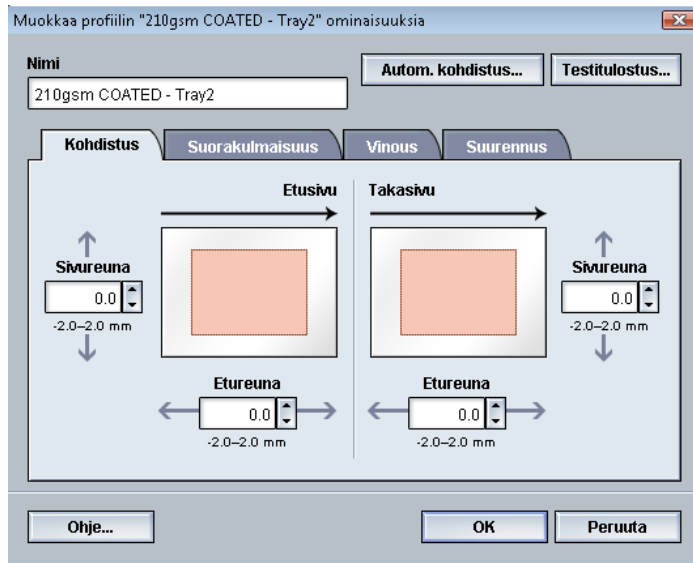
Muokkaa profiilin "210gsm COATED - Tray2" ominaisuuksia

Nimi

210gsm COATED - Tray2

Autom. kohdistus...

Testitulostus...

Kohdistus

Suorakulmaisuus

Vinous

Suurennus

Etusivu

Takasivu

Sivureuna

0.0

-2.0–2.0 mm

Etureuna

0.0

-2.0–2.0 mm

Etureuna

0.0

-2.0–2.0 mm

Sivureuna

0.0

-2.0–2.0 mm

Ohje...

OK

Peruuta